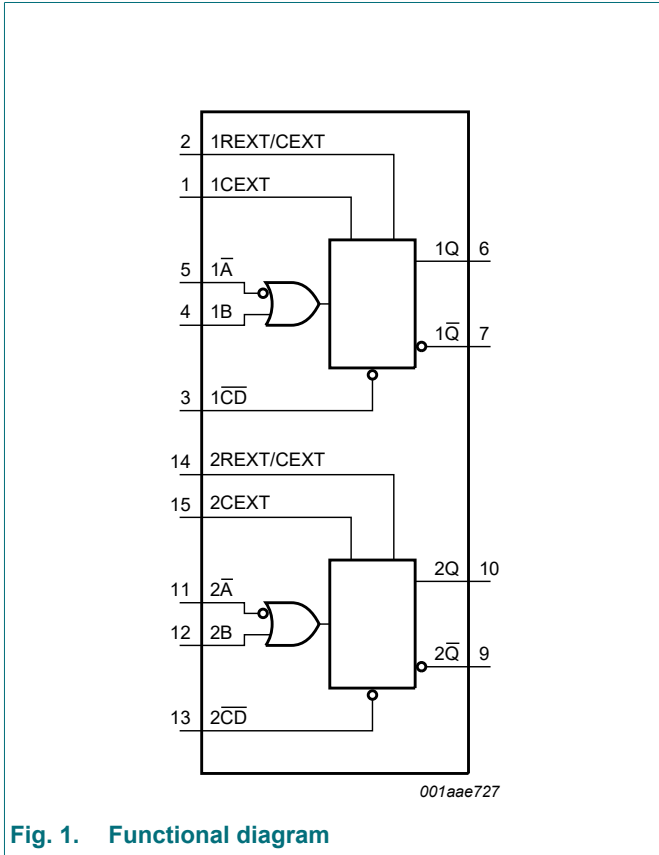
2 1REXT/CEXT

1 1CEXT

5 $1\overline{A}$

4 1B

1Q 6

$1\overline{Q}$ 7

3 $1\overline{CD}$

14 2REXT/CEXT

15 2CEXT

11 $2\overline{A}$

12 2B

2Q 10

$2\overline{Q}$ 9

13 $2\overline{CD}$

001aae727

Fig. 1. Functional diagram